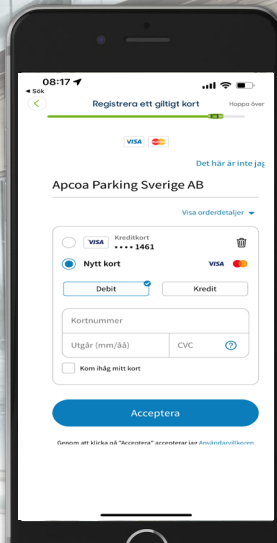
08:17
◂ Sök

Registrera ett giltigt kort

Hoppa över

VISA

Det här är inte jag

Apcoa Parking Sverige AB

Visa orderdetaljer

VISA Kreditkort
•••• 1461

Nytt kort

VISA

Debit

Kredit

Kortnummer

Utgår (mm/åå)

CVC

Kom ihåg mitt kort

Acceptera

Genom att klicka på "Acceptera" accepterar jag Användarvillkoren